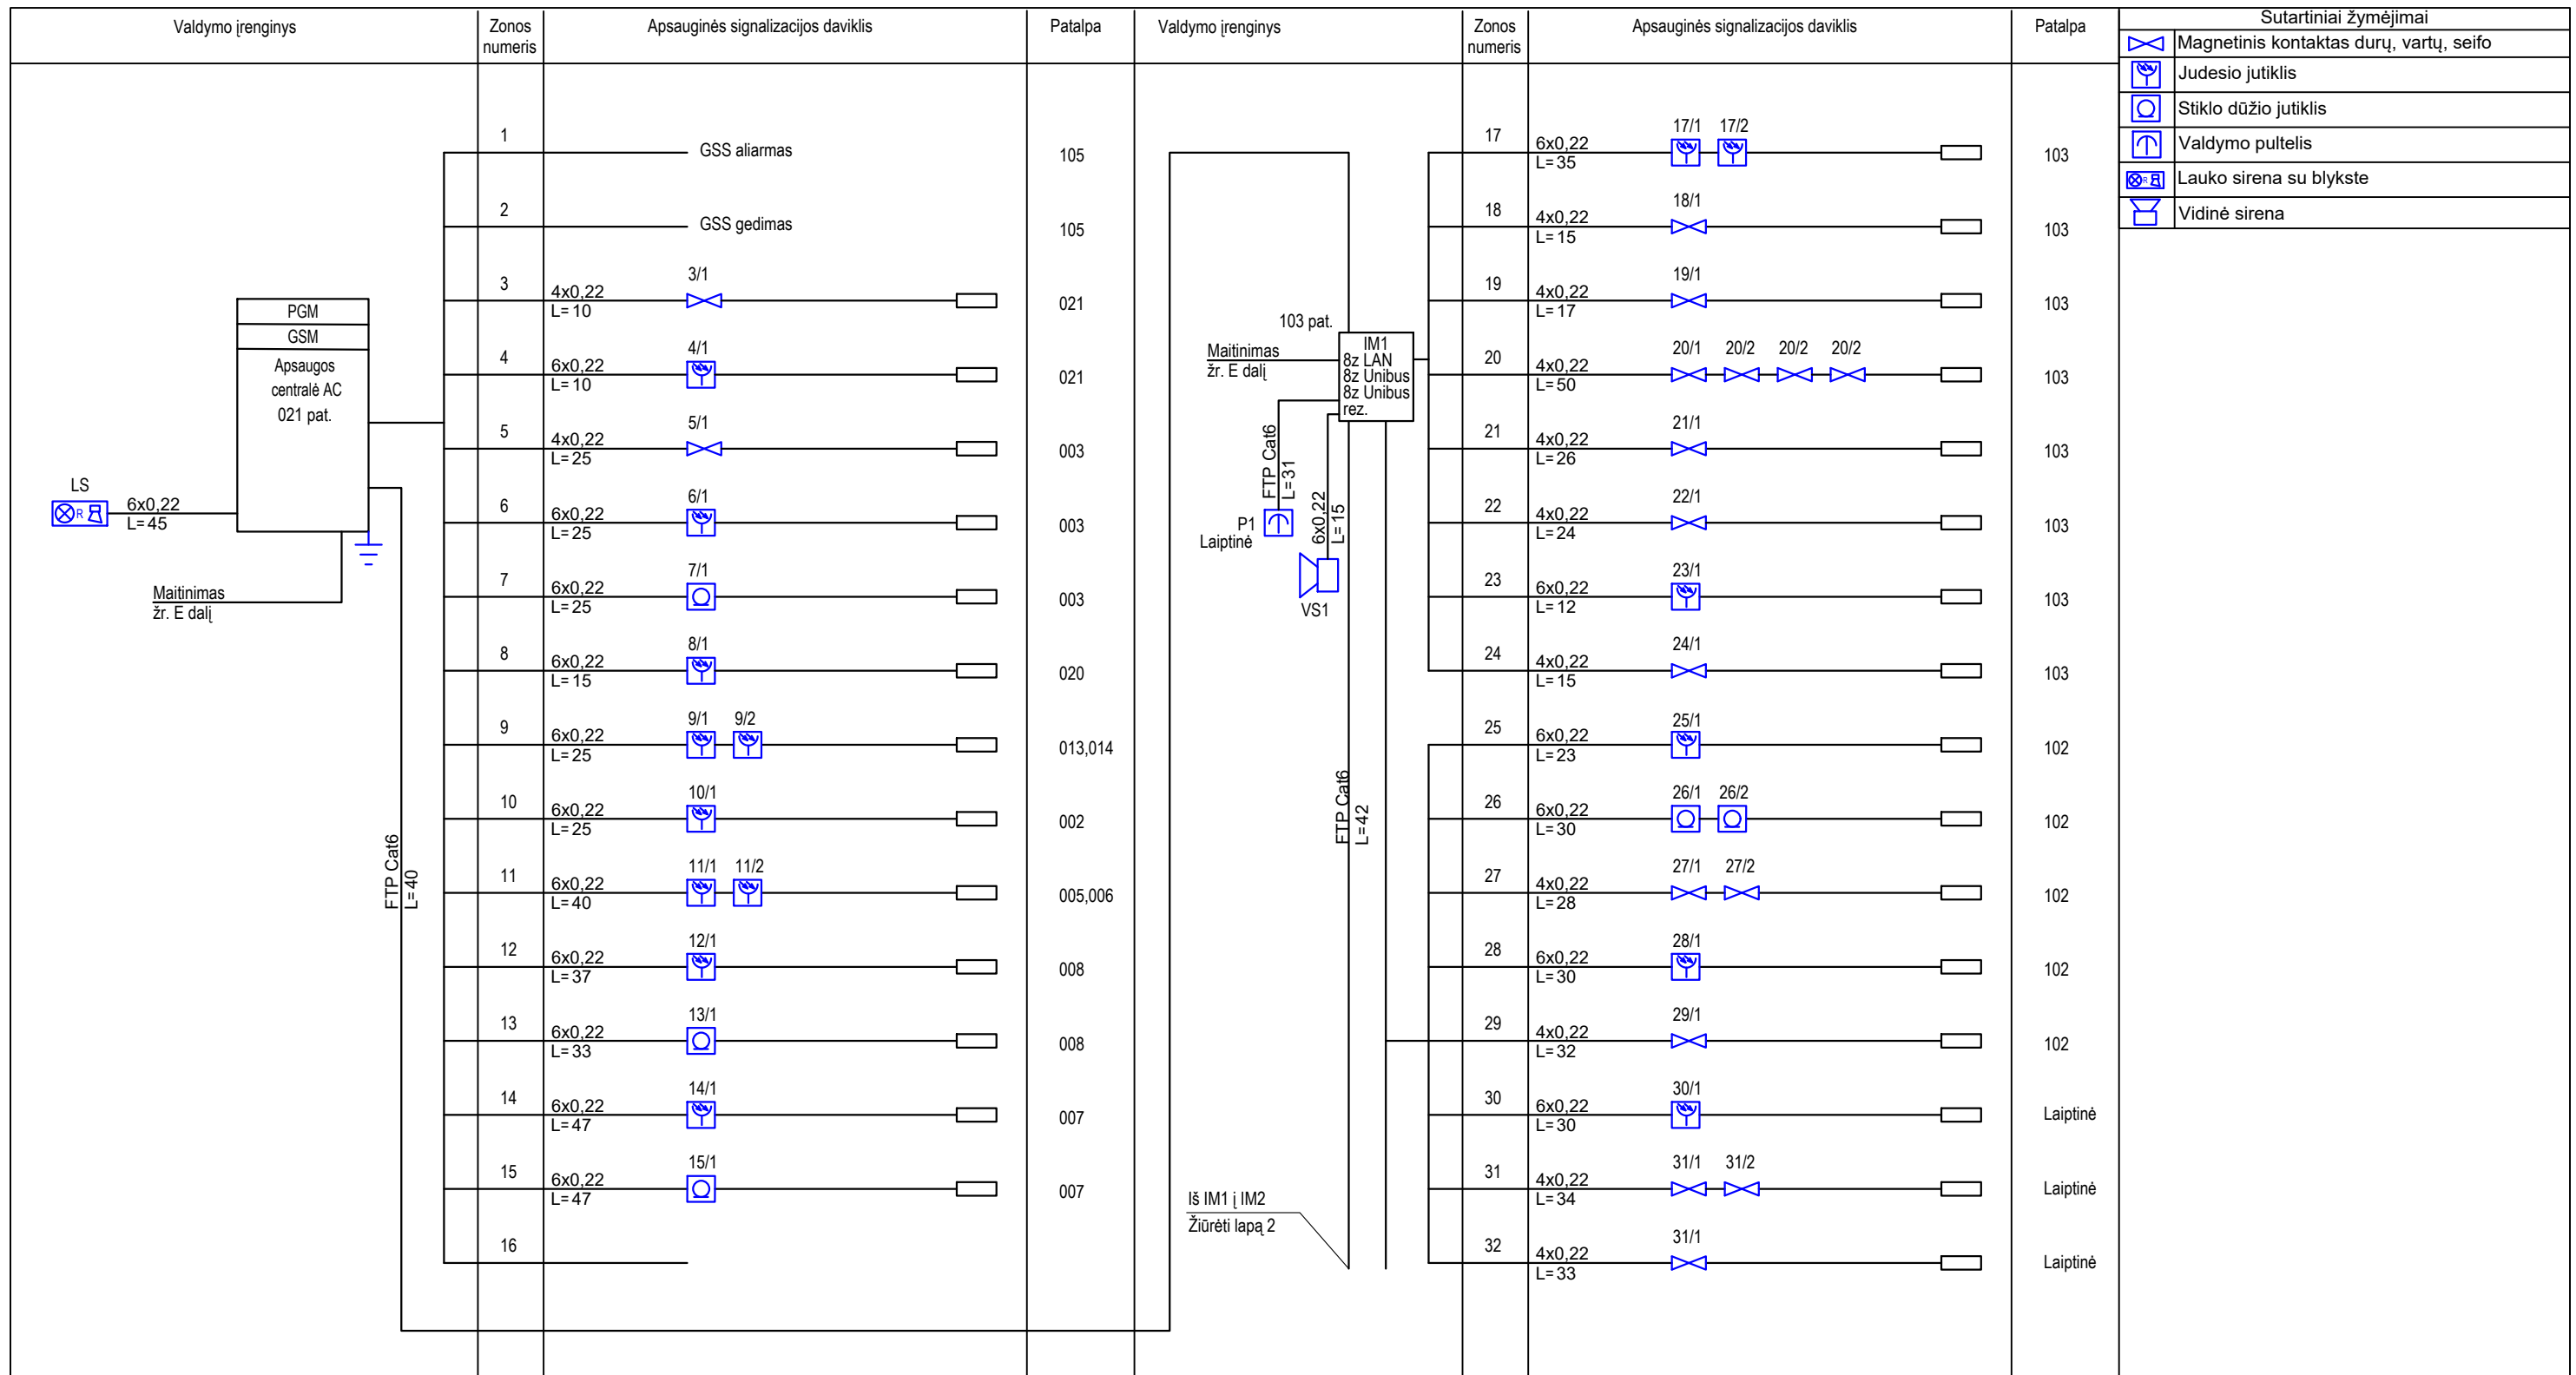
| Valdymo įrenginys | Zonos numeris | Apsauginės signalizacijos daviklis | Patalpa |
|---|---|---|---|
| | 1 | GSS aliarmas | 105 |
| | 2 | GSS gedimas | 105 |
| | 3 | 4x0,22 L= 10 3/1 | 021 |
| | 4 | 6x0,22 L= 10 4/1 | 021 |
| | 5 | 4x0,22 L= 25 5/1 | 003 |
| | 6 | 6x0,22 L= 25 6/1 | 003 |
| | 7 | 6x0,22 L= 25 7/1 | 003 |
| | 8 | 6x0,22 L= 15 8/1 | 020 |
| | 9 | 6x0,22 L= 25 9/1 9/2 | 013,014 |
| | 10 | 6x0,22 L= 25 10/1 | 002 |
| | 11 | 6x0,22 L= 40 11/1 11/2 | 005,006 |
| | 12 | 6x0,22 L= 37 12/1 | 008 |
| | 13 | 6x0,22 L= 33 13/1 | 008 |
| | 14 | 6x0,22 L= 47 14/1 | 007 |
| | 15 | 6x0,22 L= 47 15/1 | 007 |
| | 16 | | |

PGM
GSM
Apsaugos centralė AC 021 pat.

LS 6x0,22 L= 45

Maitinimas žr. E dalį

FTP Cat6 L=40

| Valdymo įrenginys | Zonos numeris | Apsauginės signalizacijos daviklis | Patalpa |
|---|---|---|---|
| | 17 | 6x0,22 L= 35 17/1 17/2 | 103 |
| | 18 | 4x0,22 L= 15 18/1 | 103 |
| | 19 | 4x0,22 L= 17 19/1 | 103 |
| | 20 | 4x0,22 L= 50 20/1 20/2 20/2 20/2 | 103 |
| | 21 | 4x0,22 L= 26 21/1 | 103 |
| | 22 | 4x0,22 L= 24 22/1 | 103 |
| | 23 | 6x0,22 L= 12 23/1 | 103 |
| | 24 | 4x0,22 L= 15 24/1 | 103 |
| | 25 | 6x0,22 L= 23 25/1 | 102 |
| | 26 | 6x0,22 L= 30 26/1 26/2 | 102 |
| | 27 | 4x0,22 L= 28 27/1 27/2 | 102 |
| | 28 | 6x0,22 L= 30 28/1 | 102 |
| | 29 | 4x0,22 L= 32 29/1 | 102 |
| | 30 | 6x0,22 L= 30 30/1 | Laiptinė |
| | 31 | 4x0,22 L= 34 31/1 31/2 | Laiptinė |
| | 32 | 4x0,22 L= 33 31/1 | Laiptinė |

103 pat.
IM1
8z LAN
8z Unibus
8z Unibus
rez.

Maitinimas žr. E dalį

FTP Cat6 L=31
6x0,22 L=15
P1 Laiptinė
VS1
FTP Cat6 L=42

Iš IM1 į IM2
Žiūrėti lapą 2

| Sutartiniai žymėjimai | |
|---|---|
| | Magnetinis kontaktas durų, vartų, seifo |
| | Judesio jutiklis |
| | Stiklo dūžio jutiklis |
| | Valdymo pultelis |
| | Lauko sirena su blykste |
| | Vidinė sirena |